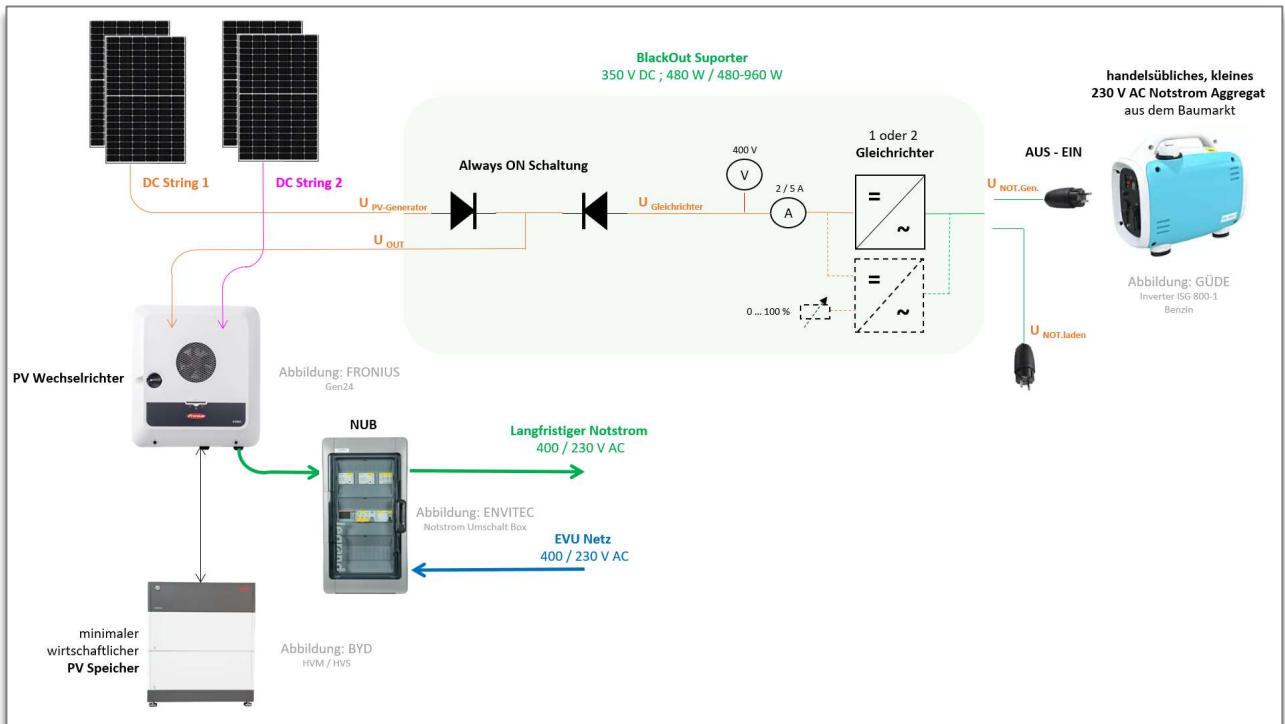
BlackOut Suporter
350 V DC ; 480 W / 480-960 W

handelsübliches, kleines
230 V AC Notstrom Aggregat
aus dem Baumarkt

DC String 1

DC String 2

Always ON Schaltung

400 V

V

2 / 5 A

A

1 oder 2
Gleichrichter

AUS - EIN

$U_{PV\text{-}Generator}$

$U_{Gleichrichter}$

$U_{NOT.Gen.}$

$U_{OUT}$

=

~

=

~

0 ... 100 %

Abbildung: GÜDE
Inverter ISG 800-1
Benzin

$U_{NOT.laden}$

PV Wechselrichter

Abbildung: FRONIUS
Gen24

NUB

Langfristiger Notstrom
400 / 230 V AC

Abbildung: ENVITEC
Notstrom Umschalt Box

EVU Netz
400 / 230 V AC

minimaler
wirtschaftlicher
PV Speicher

Abbildung: BYD
HVM / HVS